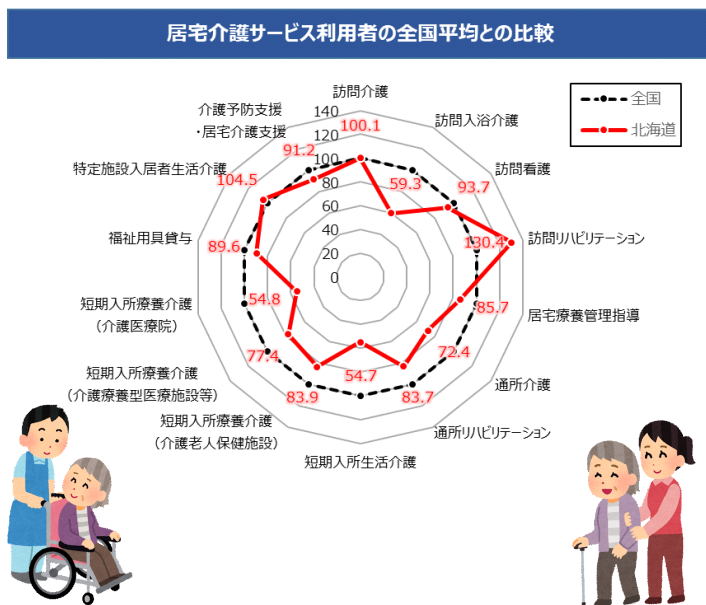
居宅介護サービス利用者の全国平均との比較

全国
北海道

訪問介護
訪問入浴介護
訪問看護
訪問リハビリテーション
居宅療養管理指導
通所介護
通所リハビリテーション
短期入所生活介護
短期入所療養介護
（介護老人保健施設）
短期入所療養介護
（介護療養型医療施設等）
短期入所療養介護
（介護医療院）
福祉用具貸与
特定施設入居者生活介護
介護予防支援
・居宅介護支援

140
120
100
80
60
40
20
0

100.1
59.3
93.7
130.4
85.7
72.4
83.7
54.7
83.9
77.4
54.8
89.6
104.5
91.2